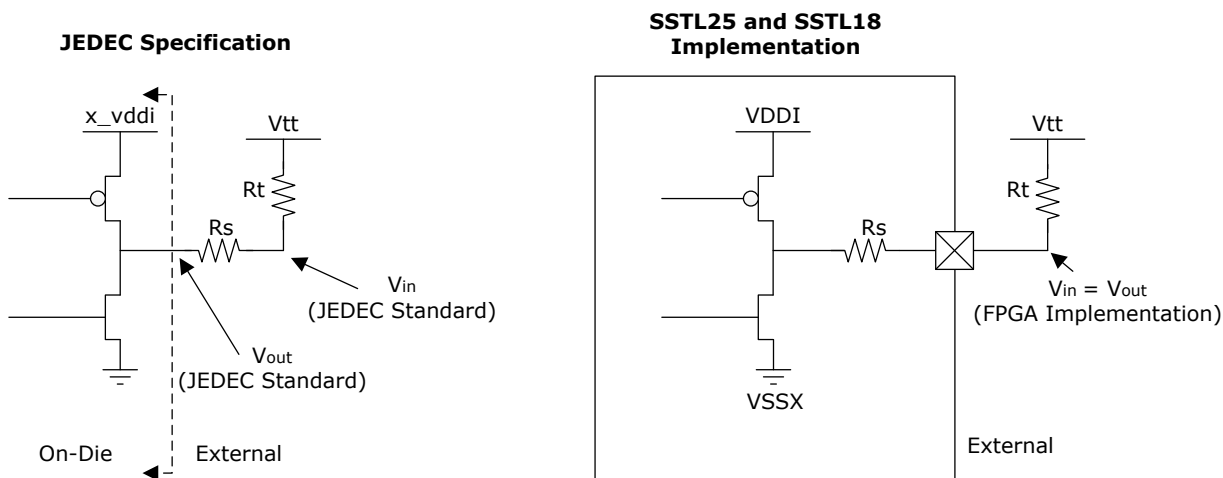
JEDEC Specification

x_vddi

Vtt

Rt

Rs

$V_{in}$
(JEDEC Standard)

$V_{out}$
(JEDEC Standard)

On-Die

External

SSTL25 and SSTL18 Implementation

VDDI

Vtt

Rt

Rs

$V_{in} = V_{out}$
(FPGA Implementation)

VSSX

External